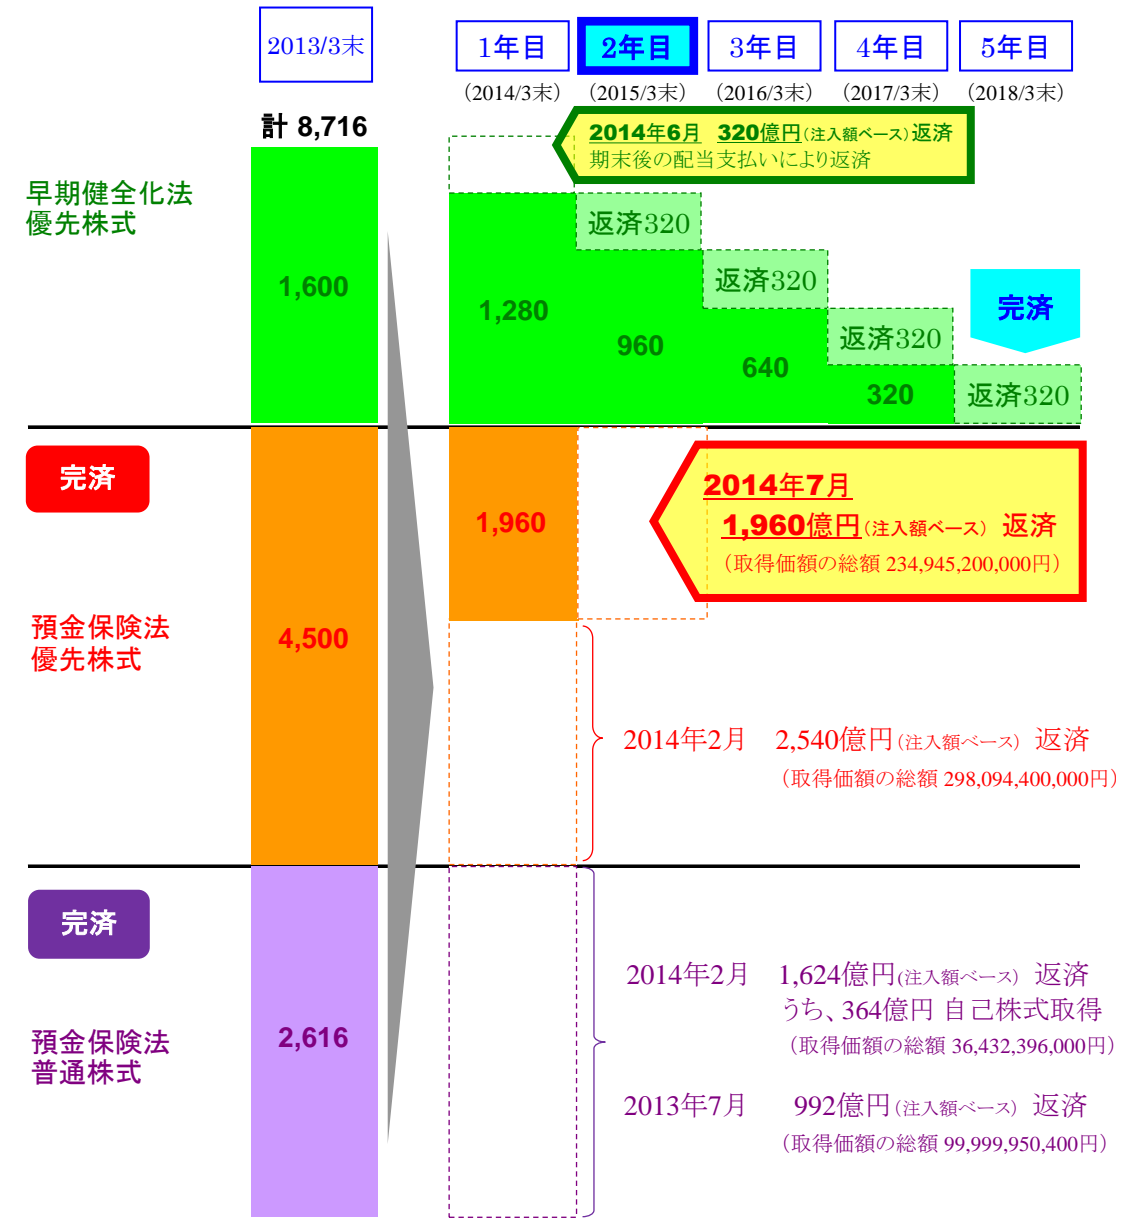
2013/3末

1年目
(2014/3末)

2年目
(2015/3末)

3年目
(2016/3末)

4年目
(2017/3末)

5年目
(2018/3末)

計 8,716

2014年6月 320億円(注入額ベース)返済
期末後の配当支払いにより返済

早期健全化法
優先株式

1,600

1,280

返済320

960

返済320

640

返済320

320

返済320

完済

完済

1,960

2014年7月
1,960億円(注入額ベース) 返済
(取得価額の総額 234,945,200,000円)

預金保険法
優先株式

4,500

2014年2月 2,540億円(注入額ベース) 返済
(取得価額の総額 298,094,400,000円)

完済

預金保険法
普通株式

2,616

2014年2月 1,624億円(注入額ベース) 返済
うち、364億円 自己株式取得
(取得価額の総額 36,432,396,000円)

2013年7月 992億円(注入額ベース) 返済
(取得価額の総額 99,999,950,400円)